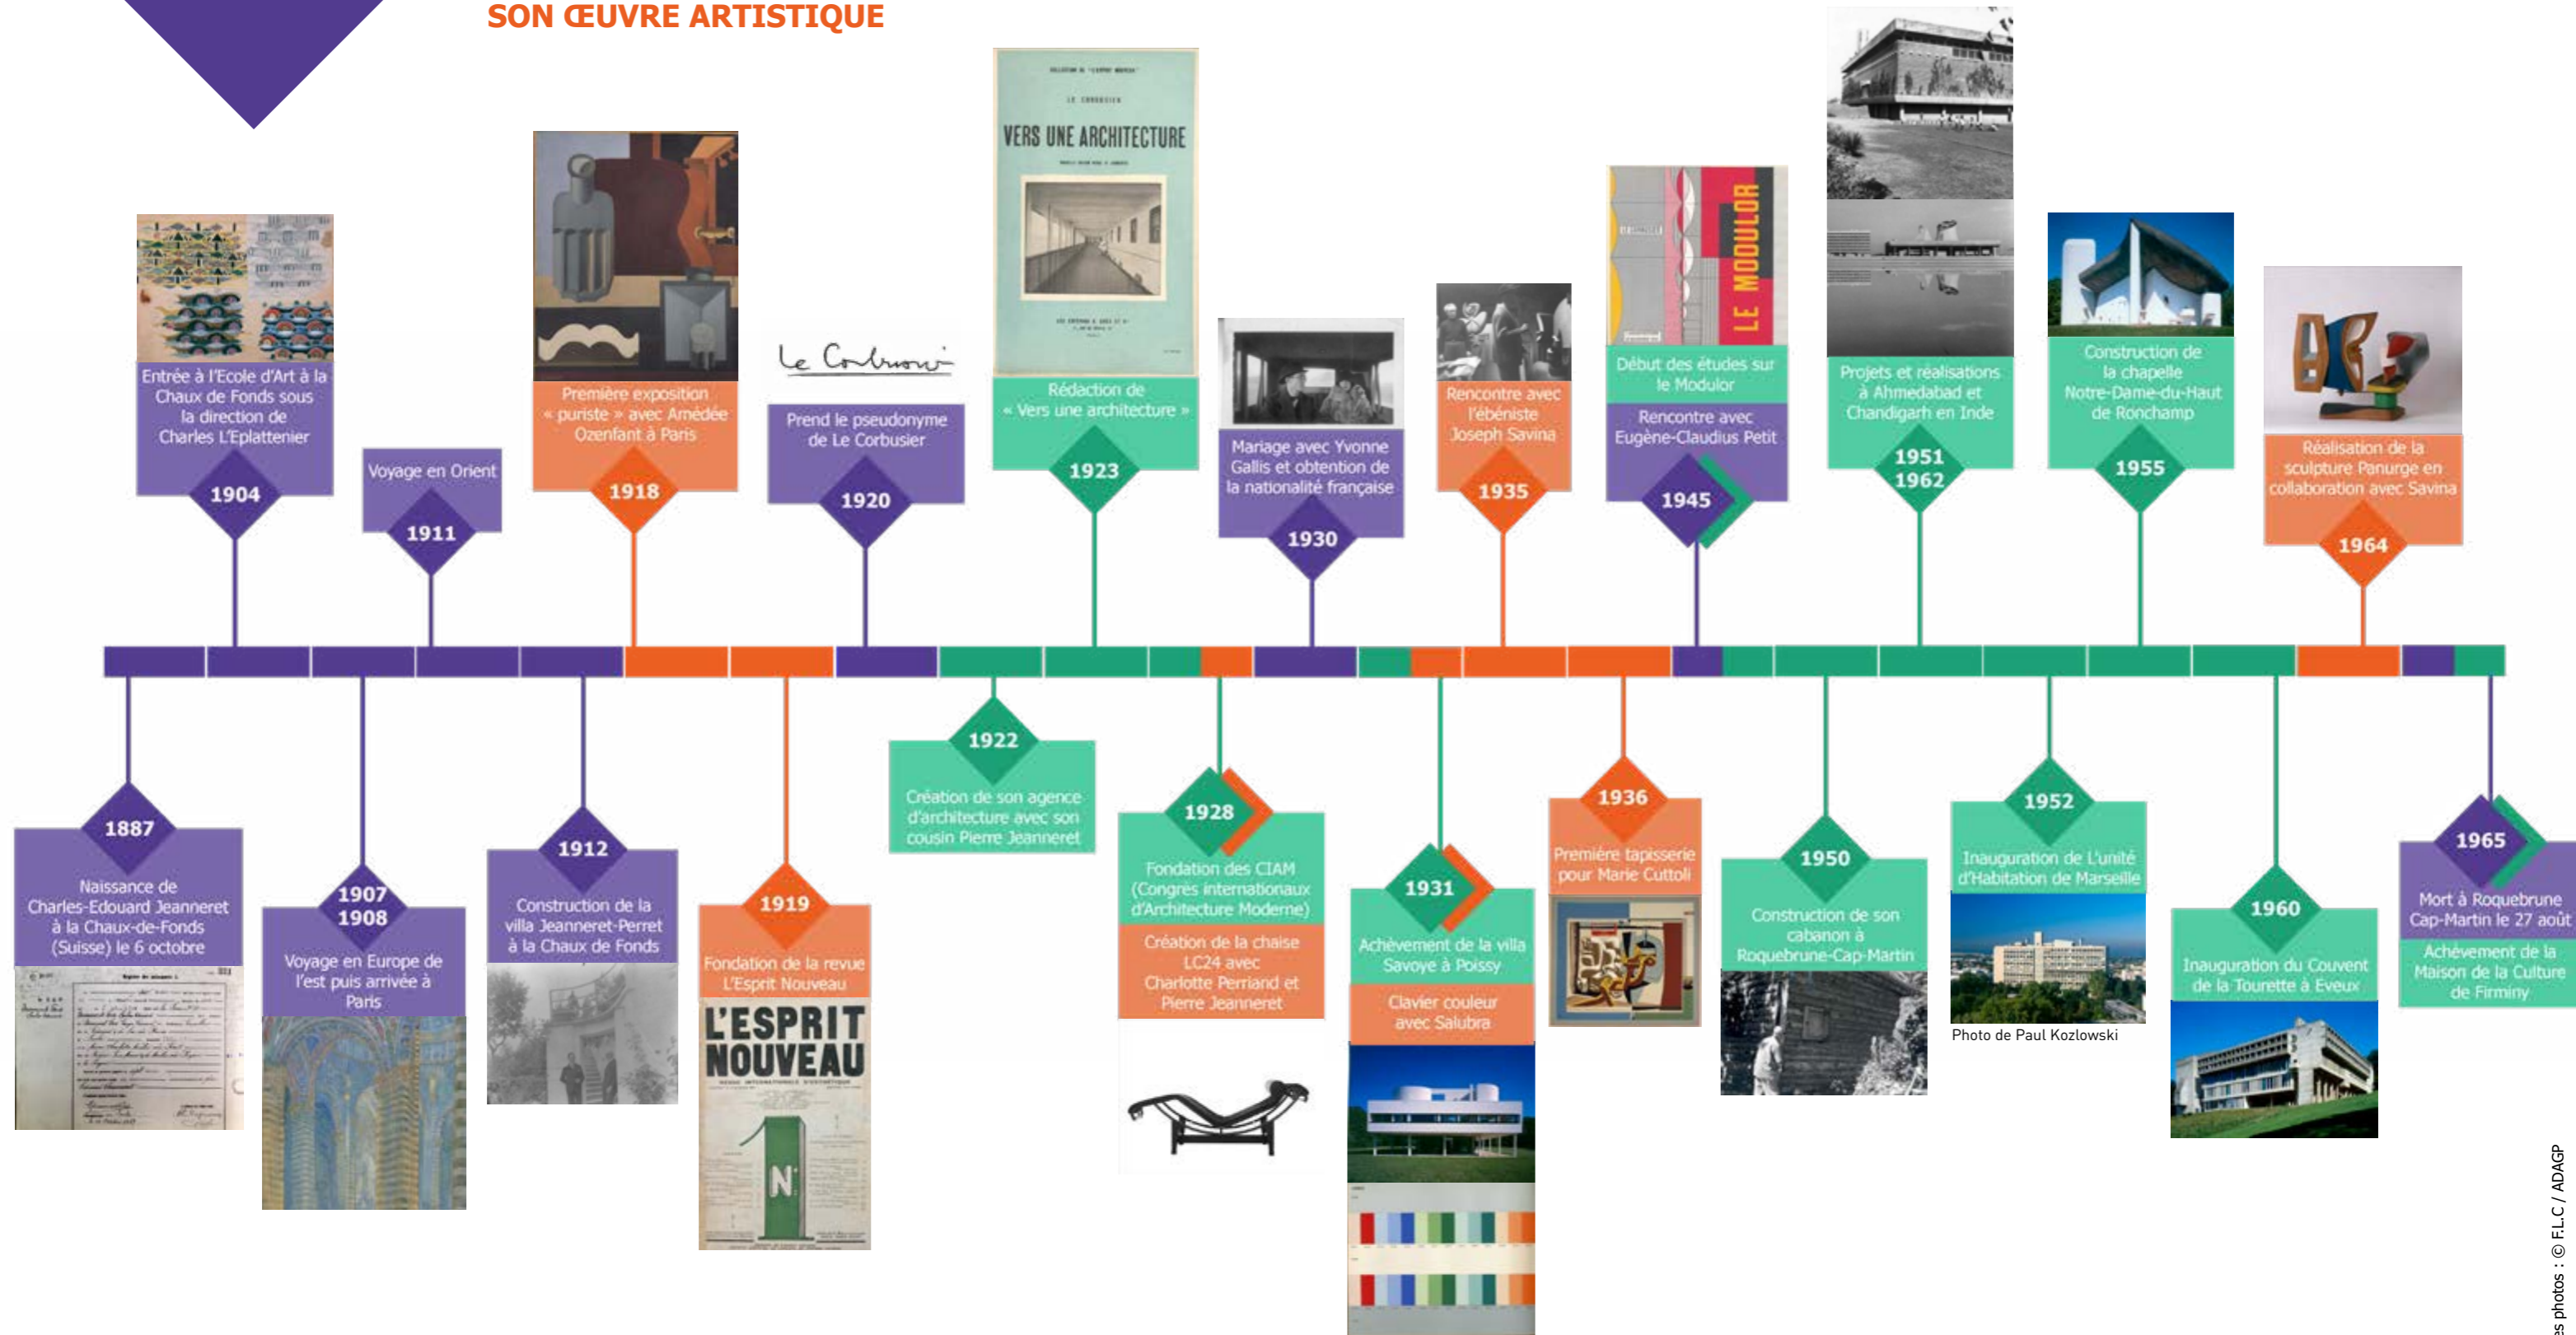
SON ŒUVRE ARTISTIQUE

Entrée à l'Ecole d'Art à la Chaux de Fonds sous la direction de Charles L'Eplattenier
1904

Voyage en Orient
1911

Première exposition « puriste » avec Amédée Ozenfant à Paris
1918

Le Corbusier

Prend le pseudonyme de Le Corbusier
1920

VERS UNE ARCHITECTURE

Rédaction de « Vers une architecture »
1923

Mariage avec Yvonne Gallis et obtention de la nationalité française
1930

Rencontre avec l'ébéniste Joseph Savina
1935

LE MODULOR

Début des études sur le Modulor
Rencontre avec Eugène-Claudius Petit
1945

Projets et réalisations à Ahmedabad et Chandigarh en Inde
1951
1962

Construction de la chapelle Notre-Dame-du-Haut de Ronchamp
1955

Réalisation de la sculpture Panurge en collaboration avec Savina
1964

1887
Naissance de Charles-Edouard Jeanneret à la Chaux-de-Fonds (Suisse) le 6 octobre

1907
1908
Voyage en Europe de l'est puis arrivée à Paris

1912
Construction de la villa Jeanneret-Perret à la Chaux de Fonds

1919
Fondation de la revue L'Esprit Nouveau

L'ESPRIT NOUVEAU

1922
Création de son agence d'architecture avec son cousin Pierre Jeanneret

1928
Fondation des CIAM (Congrès internationaux d'Architecture Moderne)
Création de la chaise LC24 avec Charlotte Perriand et Pierre Jeanneret

1931
Achèvement de la villa Savoye à Poissy
Clavier couleur avec Salubra

1936
Première tapisserie pour Marie Cuttoli

1950
Construction de son cabanon à Roquebrune-Cap-Martin

1952
Inauguration de L'unité d'Habitation de Marseille
Photo de Paul Kozlowski

1960
Inauguration du Couvent de la Tourette à Eveux

1965
Mort à Roquebrune Cap-Martin le 27 août
Achèvement de la Maison de la Culture de Firminy

es photos : © F.L.C / ADAGP